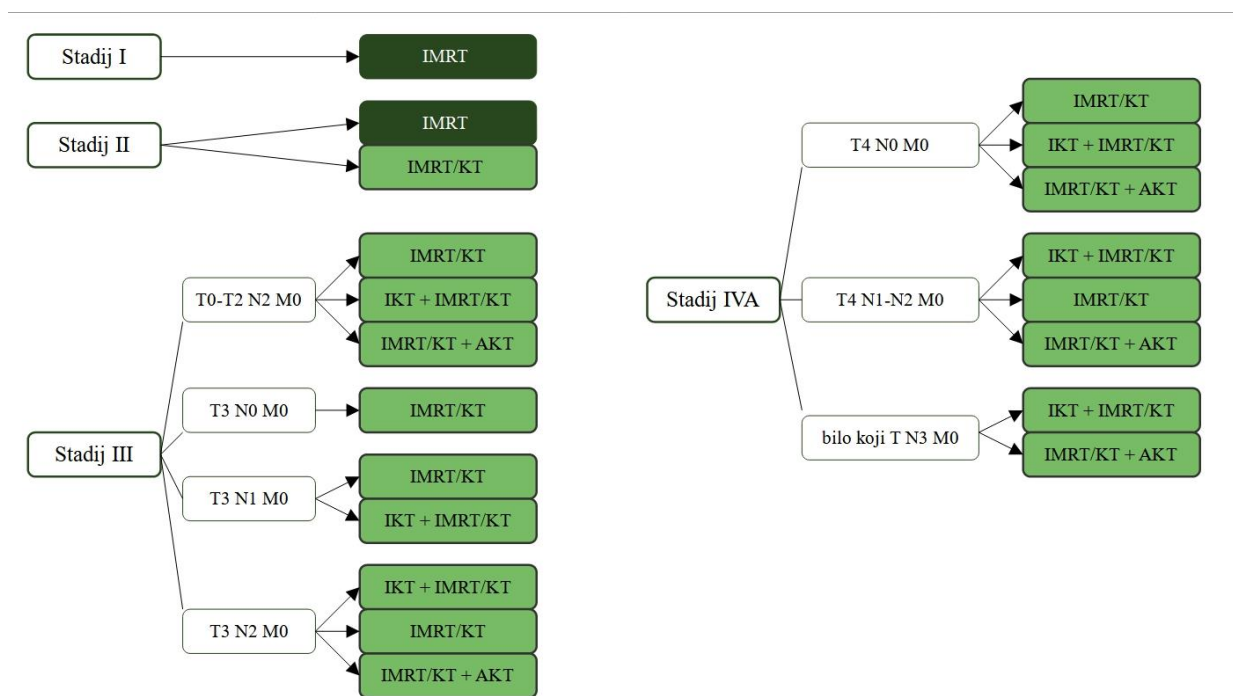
Stadij I
IMRT

Stadij II
IMRT
IMRT/KT

Stadij III
T0-T2 N2 M0
IMRT/KT
IKT + IMRT/KT
IMRT/KT + AKT

T3 N0 M0
IMRT/KT

T3 N1 M0
IMRT/KT
IKT + IMRT/KT

T3 N2 M0
IKT + IMRT/KT
IMRT/KT
IMRT/KT + AKT

Stadij IVA
T4 N0 M0
IMRT/KT
IKT + IMRT/KT
IMRT/KT + AKT

T4 N1-N2 M0
IKT + IMRT/KT
IMRT/KT
IMRT/KT + AKT

bilo koji T N3 M0
IKT + IMRT/KT
IMRT/KT + AKT